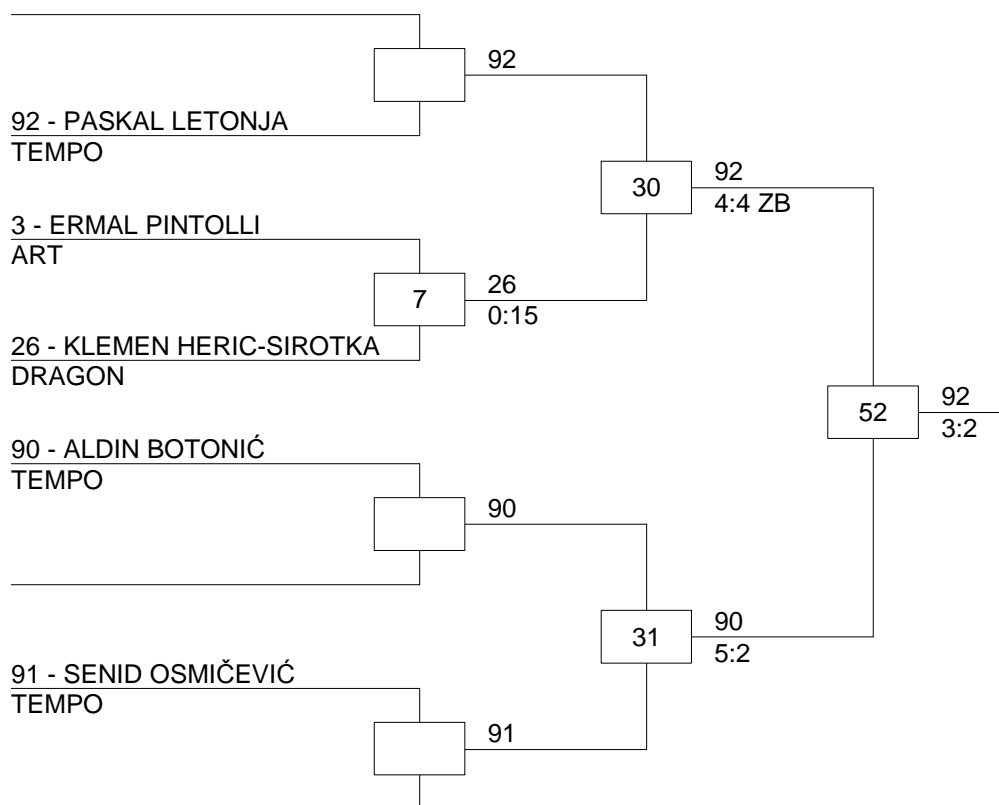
92

92 - PASKAL LETONJA
TEMPO

30

92
4:4 ZB

3 - ERMAL PINTOLLI
ART

7

26
0:15

26 - KLEMEN HERIC-SIROTKA
DRAGON

52

92
3:2

90 - ALDIN BOTONIĆ
TEMPO

90

31

90
5:2

91 - SENID OSMIČEVIĆ
TEMPO

91